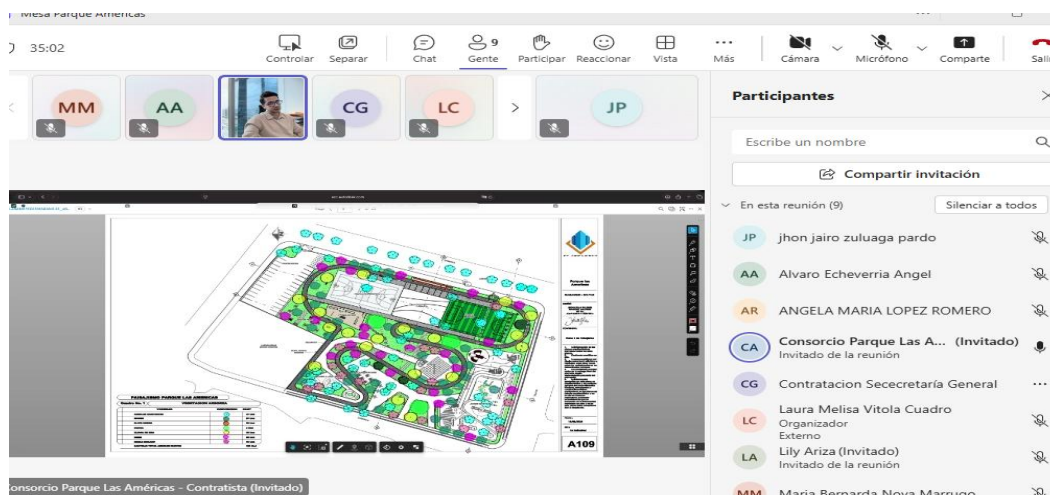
Mesa Parque Americas

35:02

Controlar Separar Chat 9 Gente Participar Reaccionar Vista Más Cámara Micrófono Comparte Sali

MM AA CG LC JP

PAISAJISMO PARQUE LAS AMERICAS

A109

Participantes

Escribe un nombre

Compartir invitación

En esta reunión (9) Silenciar a todos

JP jhon jairo zuluaga pardo

AA Alvaro Echeverria Angel

AR ANGELA MARIA LOPEZ ROMERO

CA Consorcio Parque Las A... (Invitado)
Invitado de la reunión

CG Contratacion Sececretaría General

LC Laura Melisa Vitola Cuadro
Organizador
Externo

LA Lily Ariza (Invitado)
Invitado de la reunión

MM Maria Bernarda Nova Marrugo

onsorcio Parque Las Américas - Contratista (Invitado)